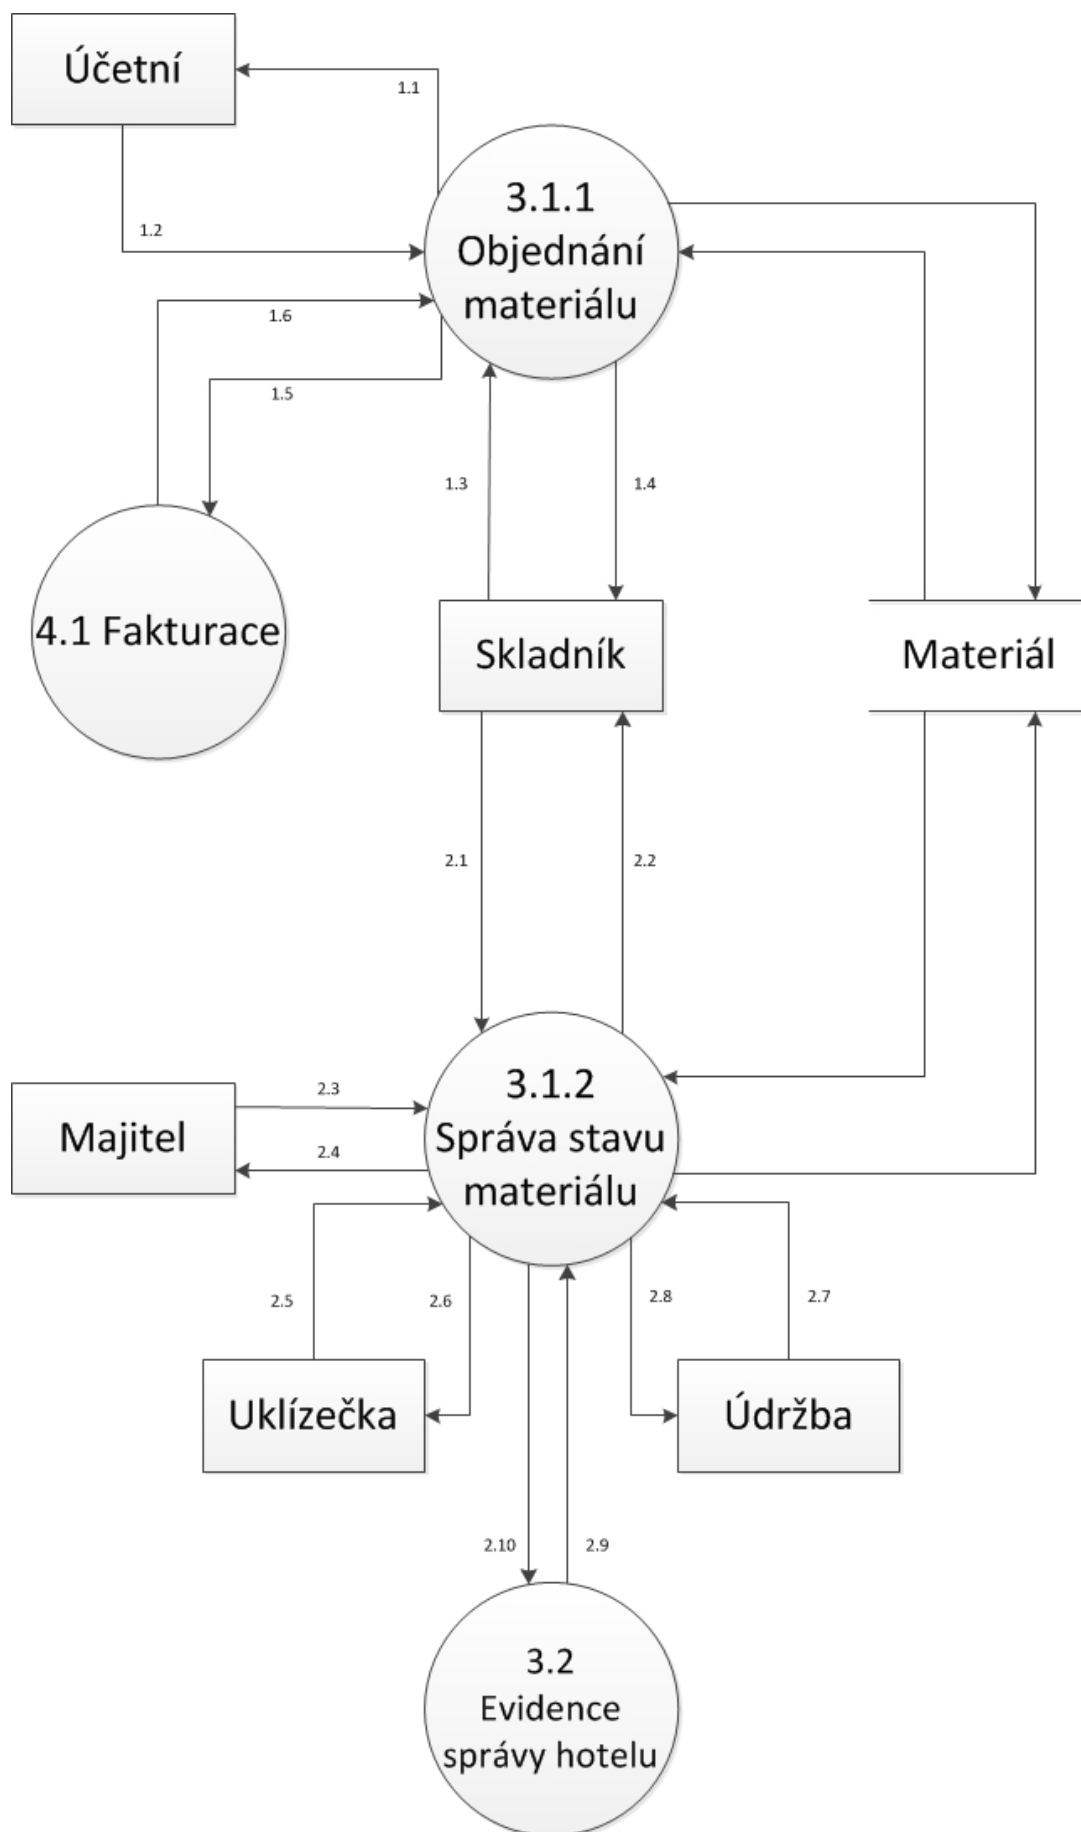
Účetní

1.1

1.2

3.1.1
Objednání
materiálu

1.6

1.5

1.3

1.4

4.1 Fakturace

Skladník

Materiál

2.1

2.2

Majitel

2.3

2.4

3.1.2
Správa stavu
materiálu

2.5

2.6

2.8

2.7

Uklízečka

Údržba

2.10

2.9

3.2
Evidence
správy hotelu